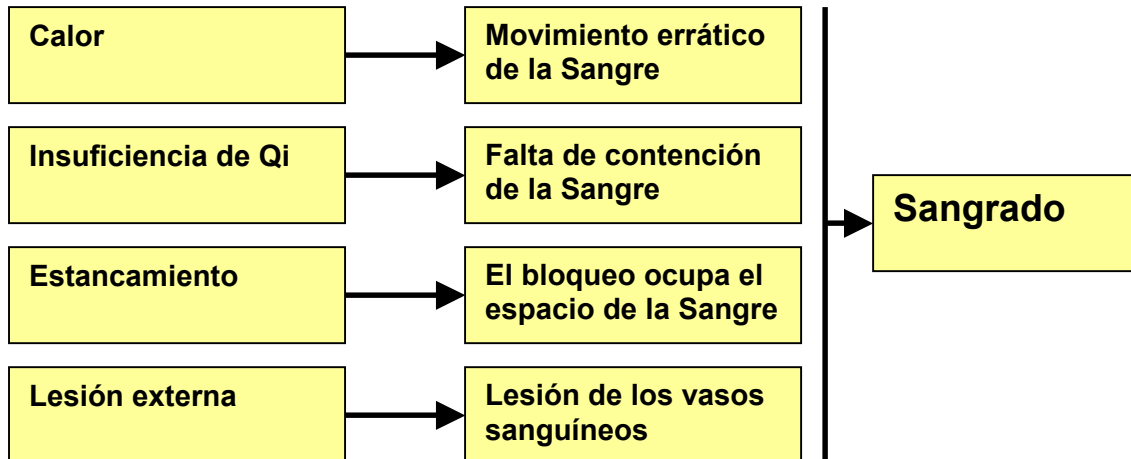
Calor

Movimiento errático de la Sangre

Insuficiencia de Qi

Falta de contención de la Sangre

Estancamiento

El bloqueo ocupa el espacio de la Sangre

Lesión externa

Lesión de los vasos sanguíneos

Sangrado